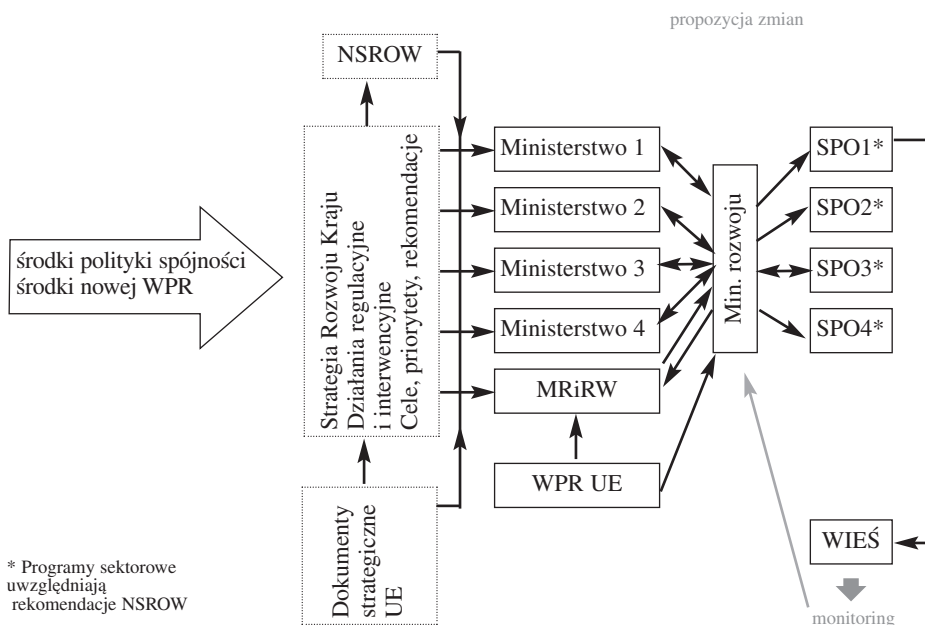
propozycja zmian

NSROW

środki polityki spójności
środki nowej WPR

Strategia Rozwoju Kraju
Działania regulacyjne i interwencyjne
Cele, priorytety, rekomendacje

Dokumenty strategiczne UE

Ministerstwo 1

Ministerstwo 2

Ministerstwo 3

Ministerstwo 4

MRiRW

WPR UE

Min. rozwoju

SPO1*

SPO2*

SPO3*

SPO4*

WIEŚ

monitoring

* Programy sektorowe uwzględniają rekomendacje NSROW